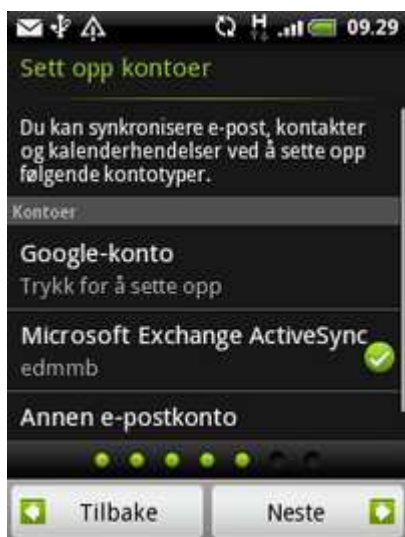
H 09.29

Sett opp kontoer

Du kan synkronisere e-post, kontakter og kalenderhendelser ved å sette opp følgende kontotyper.

Kontoer

Google-konto
Trykk for å sette opp

Microsoft Exchange ActiveSync
edmmb

Annen e-postkonto

Tilbake

Neste